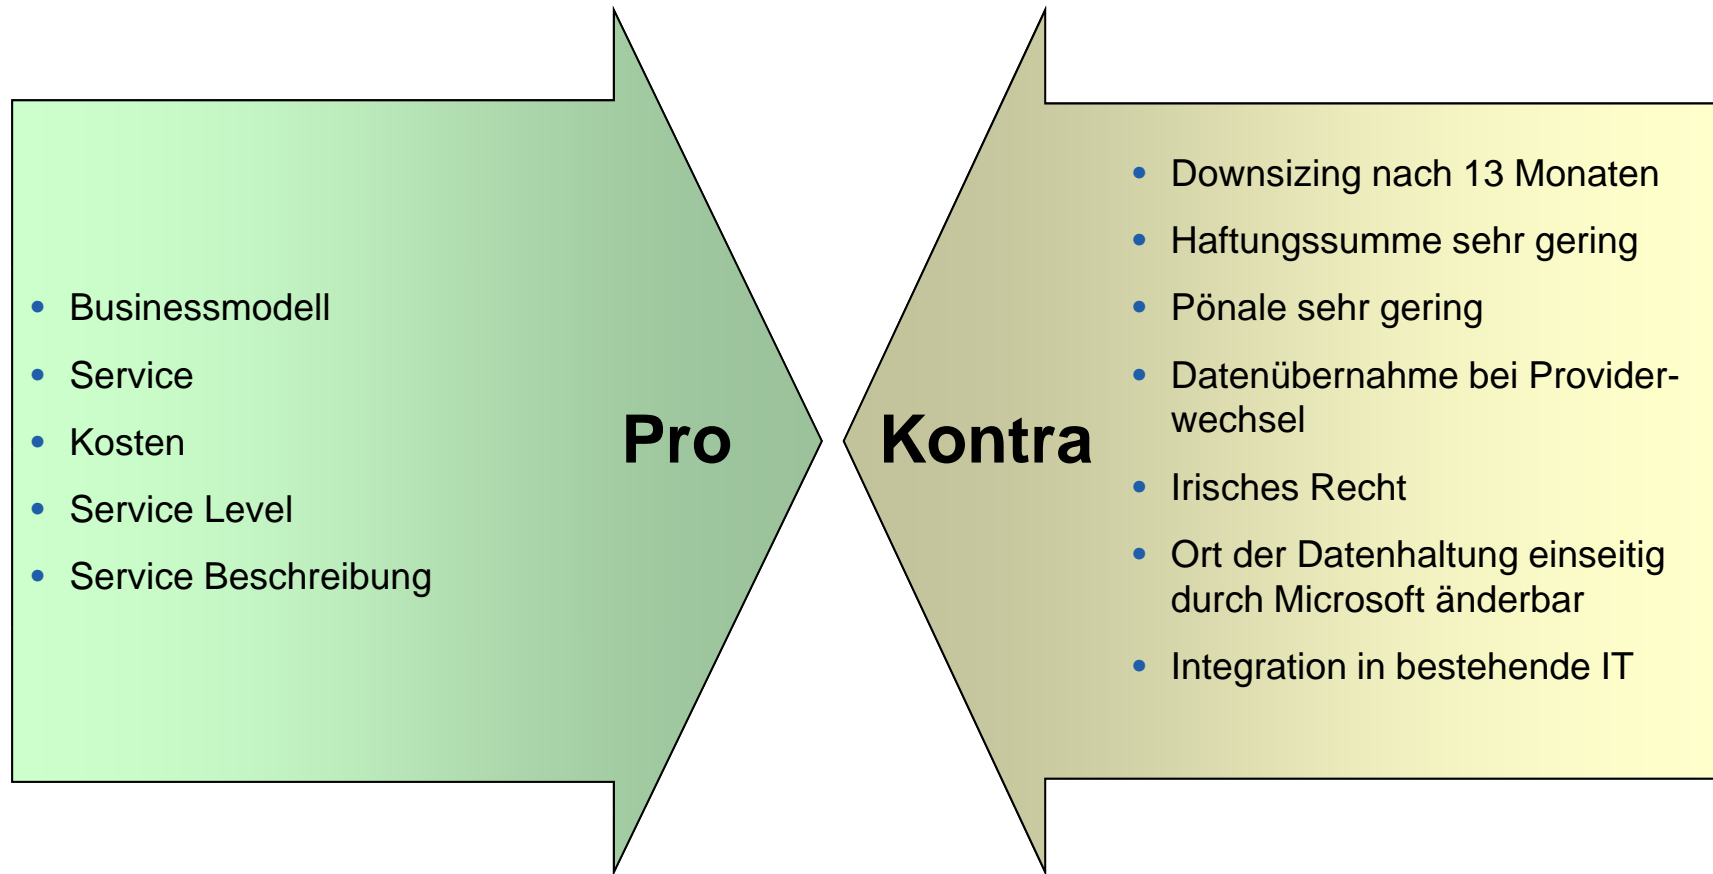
- Businessmodell
- Service
- Kosten
- Service Level
- Service Beschreibung

Pro

Kontra

- Downsizing nach 13 Monaten
- Haftungssumme sehr gering
- Pönale sehr gering
- Datenübernahme bei Providerwechsel
- Irisches Recht
- Ort der Datenhaltung einseitig durch Microsoft änderbar
- Integration in bestehende IT